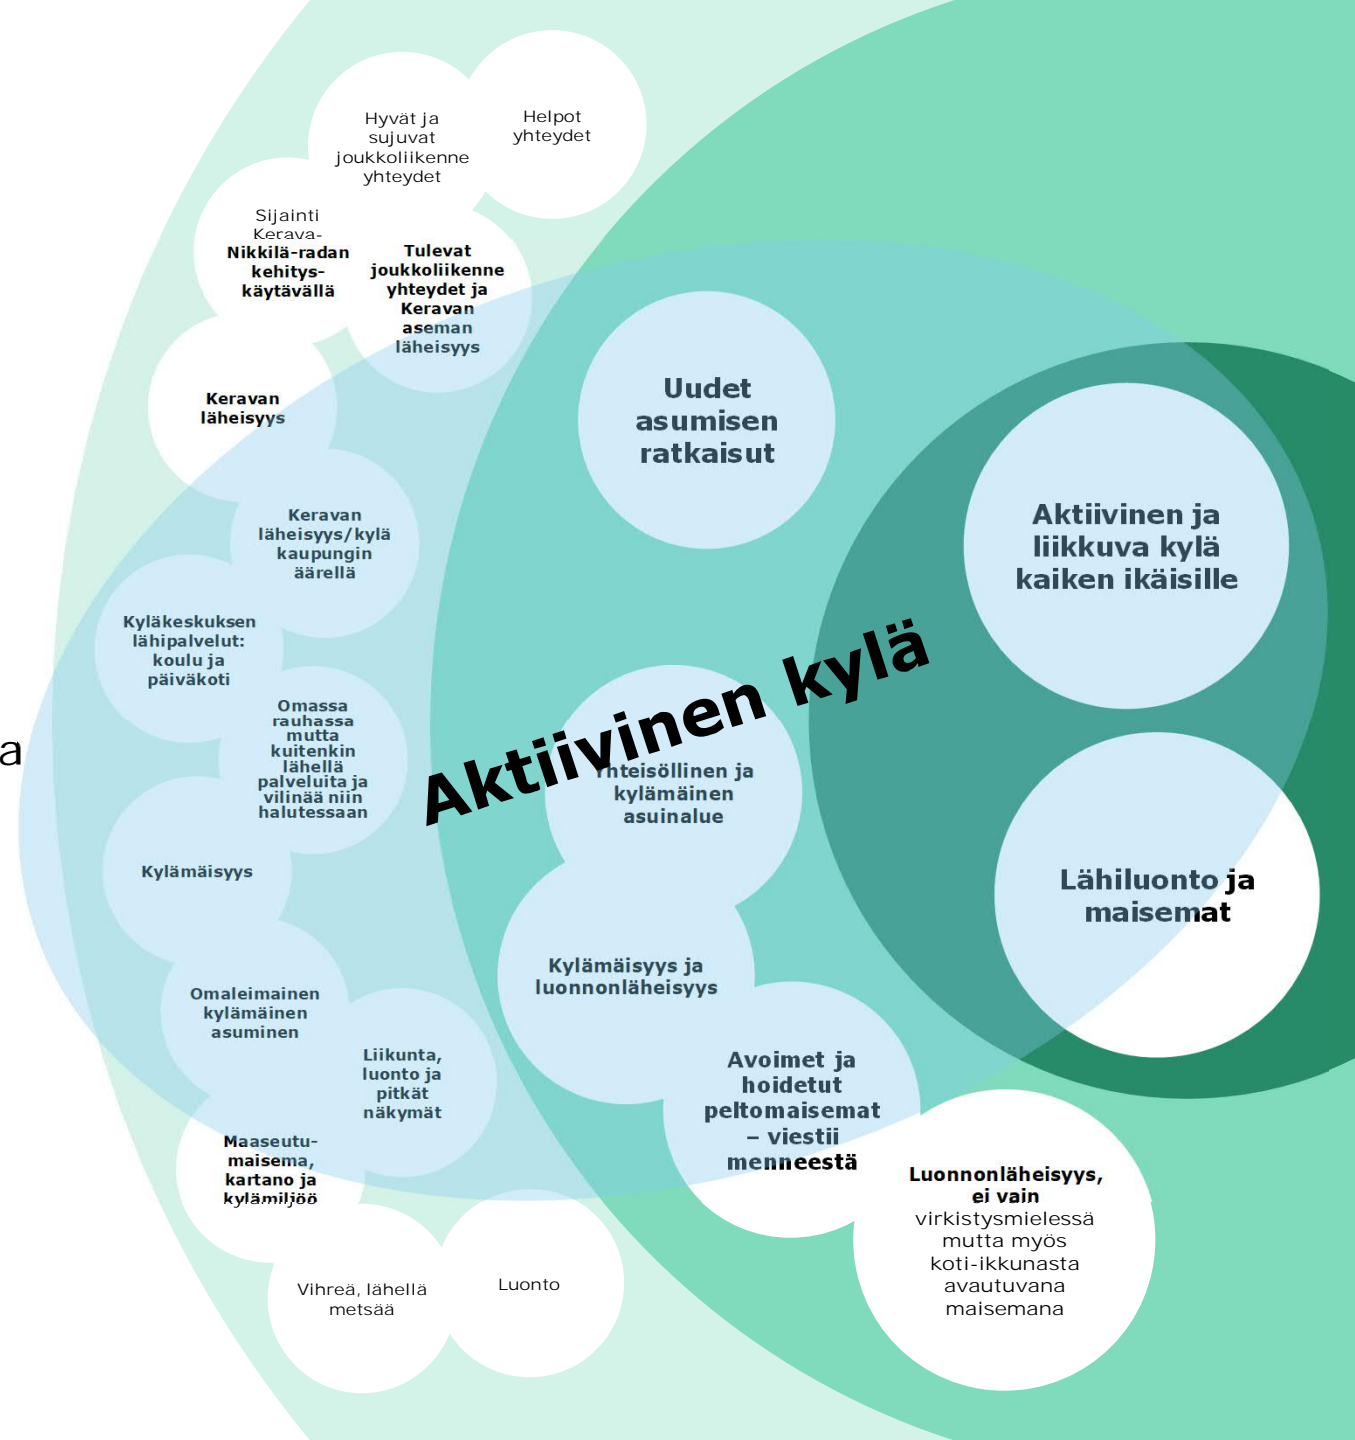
Hyvät ja sujuvat joukkoliikenne yhteydet

Helpot yhteydet

Sijainti Kerava-Nikkilä-radan kehitys-käytävällä

Tulevat joukkoliikenne yhteydet ja Keravan aseman läheisyys

Keravan läheisyys

Uudet asumisen ratkaisut

Aktiivinen ja liikkuva kylä kaiken ikäisille

Keravan läheisyys/kylä kaupungin äärellä

Kyläkeskuksen lähipalvelut: koulu ja päiväkoti

Omassa rauhassa mutta kuitenkin lähellä palveluita ja vilinää niin halutessaan

a

Aktiivinen kylä

Yhteisöllinen ja kylämäinen asuinalue

Lähiluonto ja maisemat

Kylämäisyys

Kylämäisyys ja luonnonläheisyys

Omaleimainen kylämäinen asuminen

Liikunta, luonto ja pitkät näkymät

Avoimet ja hoidetut peltomaisemat – viestii menneestä

Maaseutu-maisema, kartano ja kylämiljöö

Luonnonläheisyys, ei vain virkistysmielessä mutta myös koti-ikkunasta avautuvana maisemana

Vihreä, lähellä metsää

Luonto